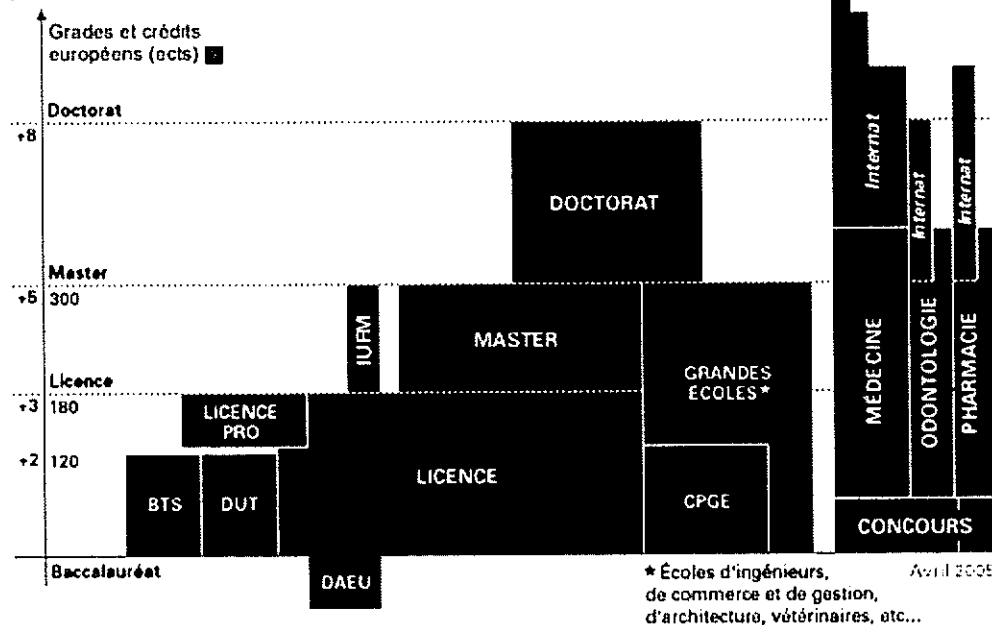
Grades et crédits européens (ects)

Doctorat

+8

DOCTORAT

Internat

Internat

Internat

Master

+5 300

IUFM

MASTER

GRANDES ÉCOLES*

MÉDECINE

ODONTOLOGIE

PHARMACIE

Licence

+3 180

LICENCE PRO

+2 120

LICENCE

BTS

DUT

CPGE

CONCOURS

Baccalauréat

DAEU

* Écoles d'ingénieurs, de commerce et de gestion, d'architecture, vétérinaires, etc...

Avril 2005